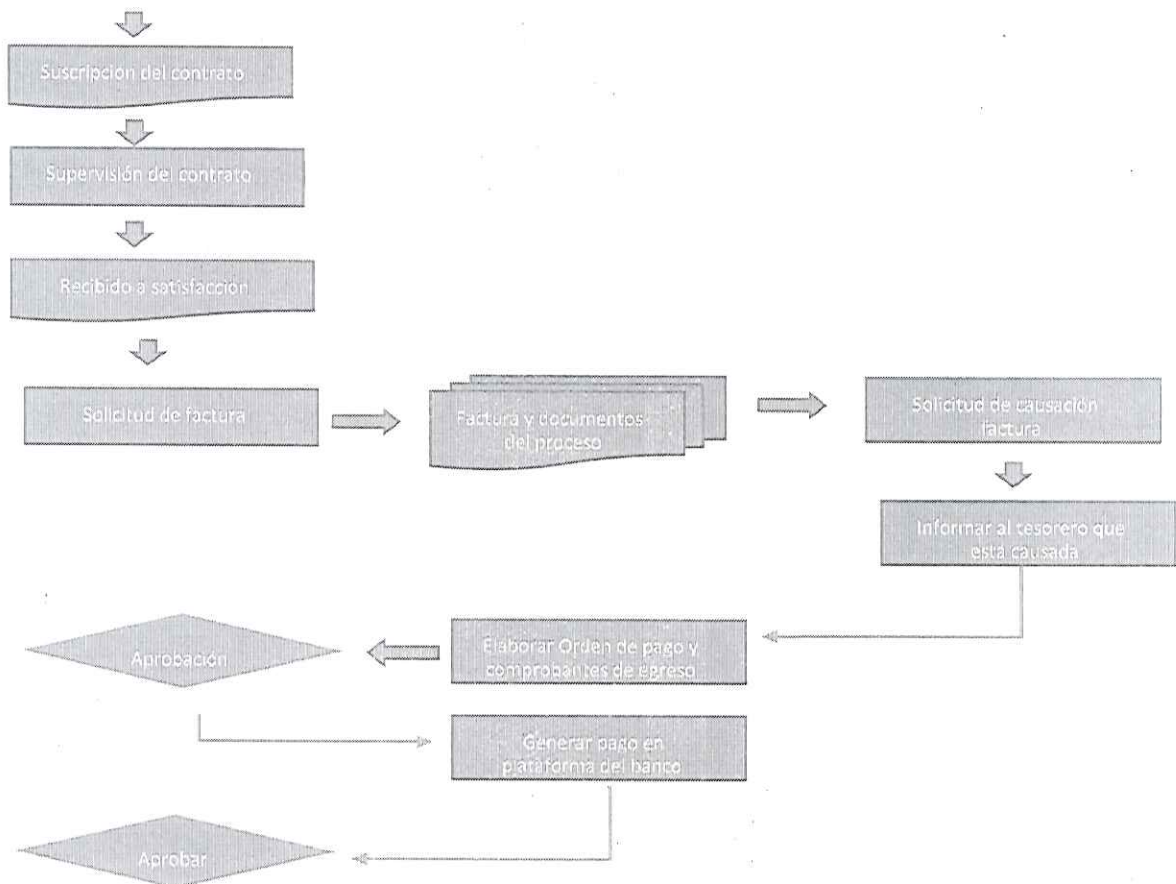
Suscripción del contrato

Supervisión del contrato

Recibido a satisfacción

Solicitud de factura

Factura y documentos del proceso

Solicitud de causación factura

Informar al tesorero que está causada

Elaborar Orden de pago y comprobantes de egreso

Aprobación

Generar pago en plataforma del banco

Aprobar